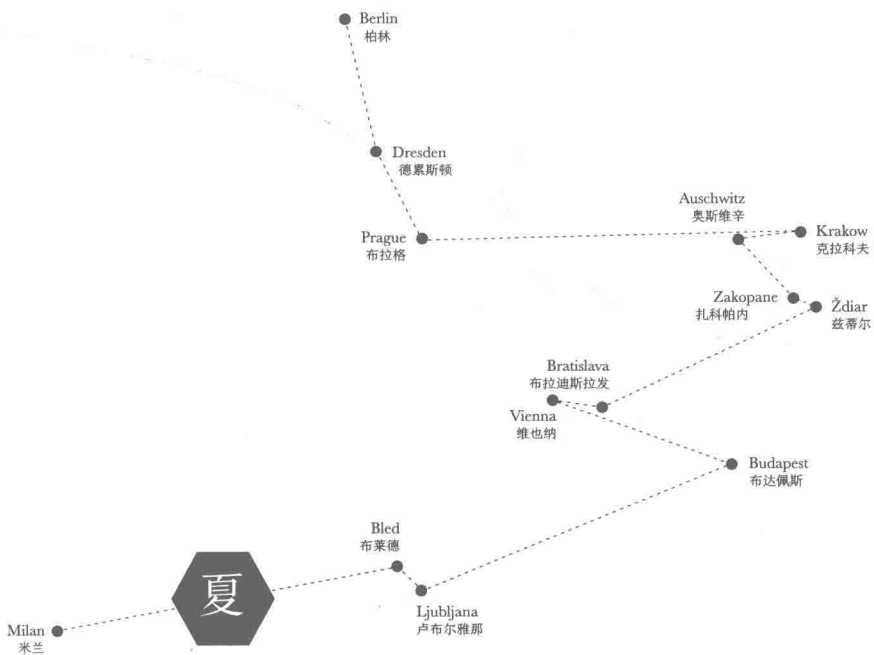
Berlin
柏林

Dresden
德累斯顿

Auschwitz
奥斯维辛

Prague
布拉格

Krakow
克拉科夫

Zakopane
扎科帕内

Ždiar
兹蒂尔

Bratislava
布拉迪斯拉发

Vienna
维也纳

Budapest
布达佩斯

Bled
布莱德

夏

Ljubljana
卢布尔雅那

Milan
米兰